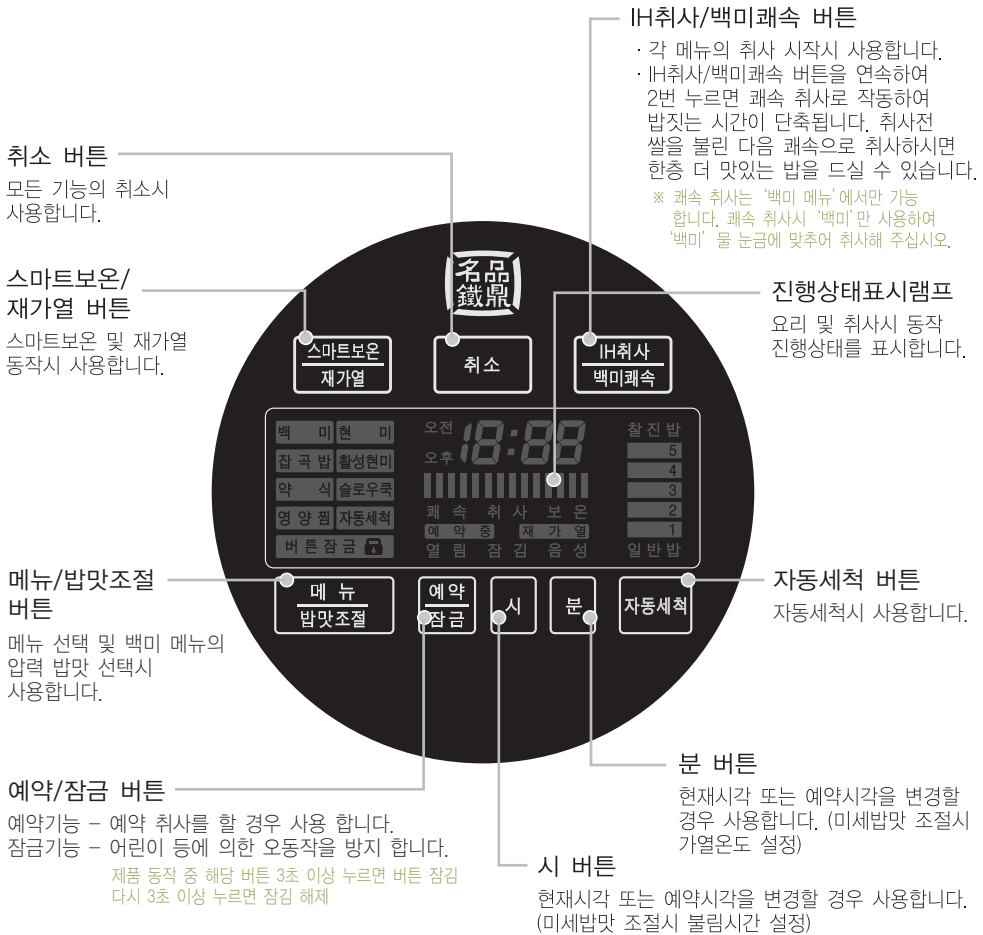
IH취사/백미쾌속 버튼

· 각 메뉴의 취사 시작시 사용합니다.
· IH취사/백미쾌속 버튼을 연속하여 2번 누르면 쾌속 취사로 작동하여 밥짓는 시간이 단축됩니다. 취사전 쌀을 불린 다음 쾌속으로 취사하시면 한층 더 맛있는 밥을 드실 수 있습니다.

※ 쾌속 취사는 '백미 메뉴'에서만 가능합니다. 쾌속 취사시 '백미'만 사용하여 '백미' 물 눈금에 맞추어 취사해 주십시오.

취소 버튼

모든 기능의 취소시 사용합니다.

스마트보온/재가열 버튼

스마트보온 및 재가열 동작시 사용합니다.

名品鐵鼎

진행상태표시램프

요리 및 취사시 동작 진행상태를 표시합니다.

스마트보온
재가열

취소

IH취사
백미쾌속

백미 | 현미
잡곡밥 | 활성현미
약식 | 슬로우쿡
영양찜 | 자동세척
버튼잠금

오전
오후
18:88

쾌속 취사 보온
예약중 재가열
열림 잠김 음성

찰진밥
5
4
3
2
1
일반밥

메뉴/밥맛조절 버튼

메뉴 선택 및 백미 메뉴의 압력 밥맛 선택시 사용합니다.

메뉴
밥맛조절

예약
잠금

시

분

자동세척

자동세척 버튼

자동세척시 사용합니다.

분 버튼

현재시각 또는 예약시각을 변경할 경우 사용합니다. (미세밥맛 조절시 가열온도 설정)

예약/잠금 버튼

예약기능 – 예약 취사를 할 경우 사용 합니다.
잠금기능 – 어린이 등에 의한 오동작을 방지 합니다.

제품 동작 중 해당 버튼 3초 이상 누르면 버튼 잠김
다시 3초 이상 누르면 잠김 해제

시 버튼

현재시각 또는 예약시각을 변경할 경우 사용합니다. (미세밥맛 조절시 불림시간 설정)